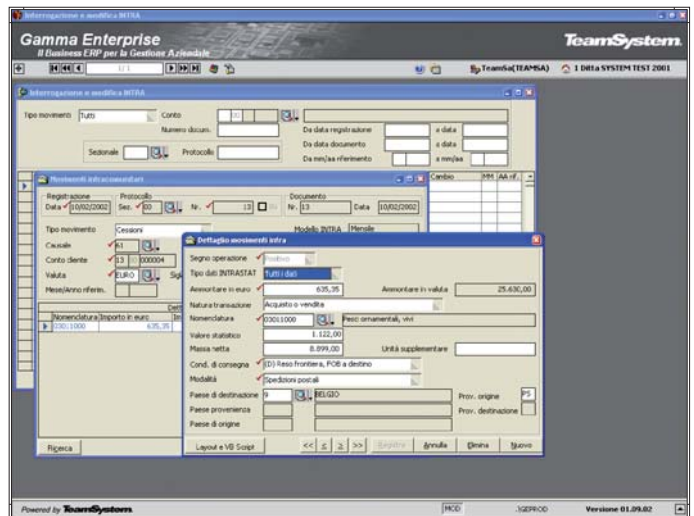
Interrogazione e modifica INTRA

Gamma Enterprise
Il Business ERP per la Gestione Aziendale

TeamSystem

1/1

TeamSa(TEAMSA)

1 Ditta SYSTEM TEST 2001

Interrogazione e modifica INTRA

Tipo movimento Tutti

Conto

Numero docum.

Sezionale

Protocollo

Da data registrazione

a data

Da data documento

a data

Da mm/aa riferimento

a mm/aa

Movimenti intracomunitari

Registrazione

Data 10/02/2002

Protocollo

Sez. 00

Nr. 13

Documento

Nr. 13

Data 10/02/2002

Tipo movimento Cessioni

Causale 61

Conto cliente 13 000004

Valuta EURO

Mese/Anno riferim.

Modello INTRA Mensile

Nomenclatura

Importo in euro

03011000

635,35

Cambio

MM

AA rif.

Ricerca

Dettaglio movimenti intra

Segno operazione Positivo

Tipo dati INTRASTAT Tutti i dati

Ammontare in euro 635,35

Ammontare in valuta 25.630,00

Natura transazione Acquisto o vendita

Nomenclatura 03011000 Pesci ornamentali, vivi

Valore statistico 1.122,00

Massa netta 8.899,00

Unità supplementare

Cond. di consegna (D) Reso frontiera, FOB a destino

Modalità Spedizioni postali

Paese di destinazione 9 BELGIO

Prov. origine PS

Paese provenienza

Prov. destinazione

Paese di origine

Layout e VB Script

<< < > >>

Registra

Annulla

Elimina

Nuovo

Powered by TeamSystem

MOD

.SGEPROD

Versione 01.09.02